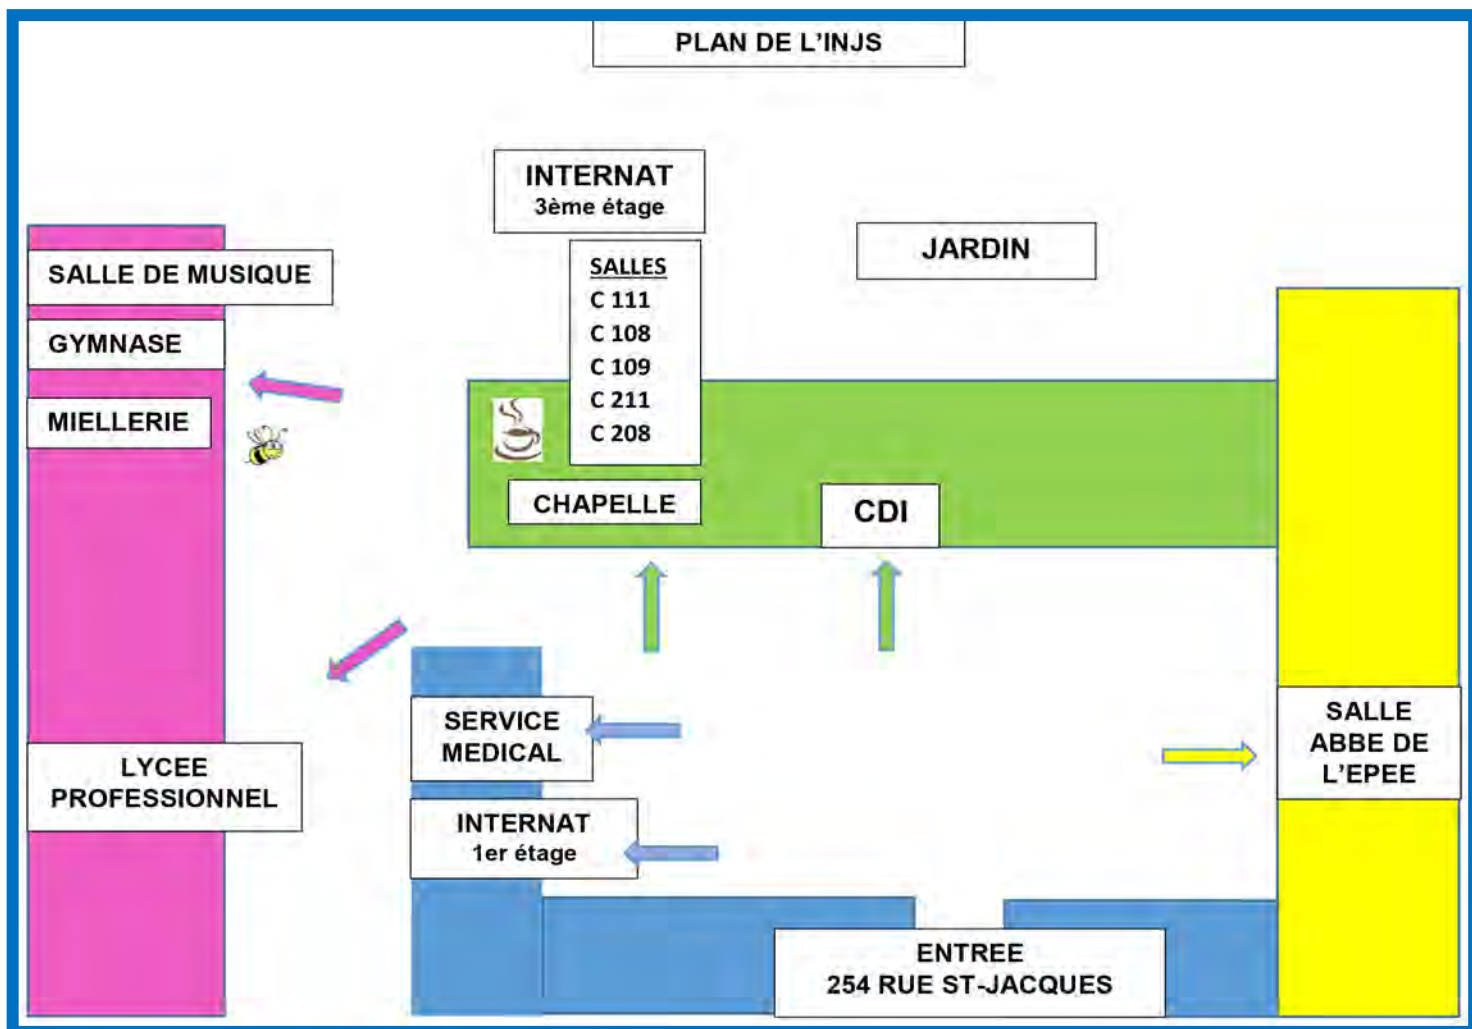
PLAN DE L'INJS

INTERNAT
3ème étage

SALLES
C 111
C 108
C 109
C 211
C 208

JARDIN

SALLE DE MUSIQUE

GYMNASE

MIELLERIE

CHAPELLE

CDI

SERVICE MEDICAL

INTERNAT
1er étage

LYCEE PROFESSIONNEL

SALLE ABBE DE L'EPEE

ENTREE
254 RUE ST-JACQUES